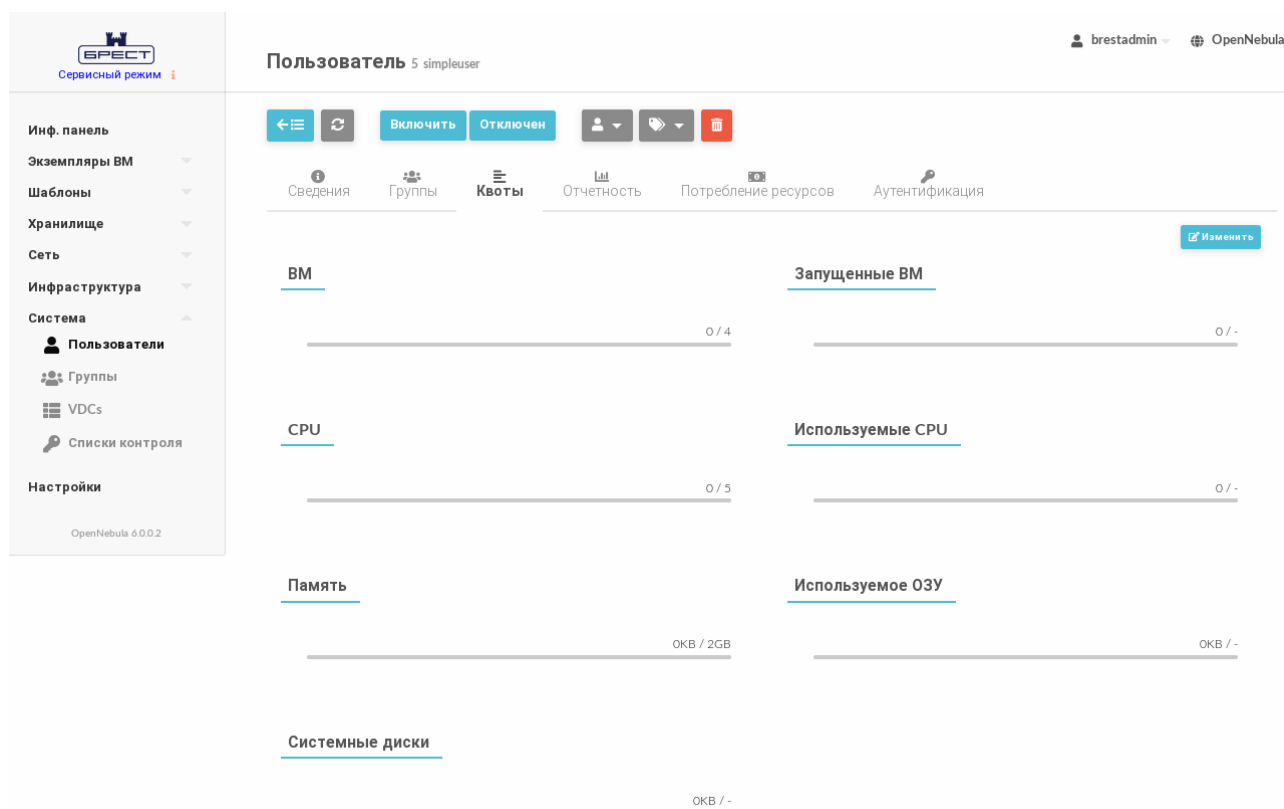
БРЕСТ
Сервисный режим

Инф. панель
Экземпляры ВМ
Шаблоны
Хранилище
Сеть
Инфраструктура
Система
Пользователи
Группы
VDCs
Списки контроля
Настройки

OpenNebula 6.0.0.2

Пользователь 5 simpleuser

brestadmin OpenNebula

Включить Отключен

Сведения Группы Квоты Отчетность Потребление ресурсов Аутентификация

Изменить

ВМ
0 / 4

Запущенные ВМ
0 / -

CPU
0 / 5

Используемые CPU
0 / -

Память
0KB / 2GB

Используемое ОЗУ
0KB / -

Системные диски
0KB / -